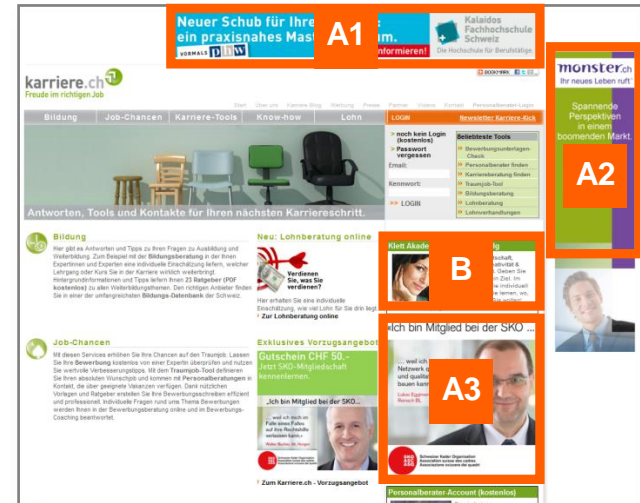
Neuer Schub für Ihre
ein praxisnahes Mast
VORMALS phw
informieren!
A1
Kalaidos Fachhochschule Schweiz
Die Hochschule für Berufstätige

karriere.ch
Freude im richtigen Job

Start Über uns Karriere Blog Werbung Presse Partner Videos Kontakt Personalberater-Login

Bildung Job-Chancen Karriere-Tools Know-how Lohn

LOGIN Newsletter Karriere-Kick
noch kein Login (kostenlos)
Passwort vergessen
Email:
Kennwort:
LOGIN

Beliebteste Tools
Bewerbungsunterlagen-Check
Personalberater finden
Karriereberatung finden
Traumjob-Tool
Bildungsberatung
Lohnberatung
Lohnverhandlungen

Antworten, Tools und Kontakte für Ihren nächsten Karriereschritt.

Bildung
Hier gibt es Antworten und Tipps zu Ihren Fragen zu Ausbildung und Weiterbildung. Zum Beispiel mit der Bildungsberatung in der Ihnen Expertinnen und Experten eine individuelle Einschätzung liefern, welcher Lehrgang oder Kurs Sie in der Karriere wirklich weiterbringt. Hintergrundinformationen und Tipps liefern Ihnen 23 Ratgeber (PDF kostenlos) zu allen Weiterbildungsthemen. Den richtigen Anbieter finden Sie in einer der umfangreichsten Bildungs-Datenbank der Schweiz.

Neu: Lohnberatung online
Verdienen Sie, was Sie verdienen?
Hier erhalten Sie eine individuelle Einschätzung, wie viel Lohn für Sie drin liegt
Zur Lohnberatung online

Job-Chancen
Mit diesen Services erhöhen Sie Ihre Chancen auf den Traumjob. Lassen Sie Ihre Bewerbung kostenlos von einer Expertin überprüfen und nutzen Sie wertvolle Verbesserungstipps. Mit dem Traumjob-Tool definieren Sie Ihren absoluten Wunschjob und kommen mit Personalberatern in Kontakt, die über geeignete Vakanzen verfügen. Dank nützlichen Vorlagen und Ratgeber erstellen Sie Ihre Bewerbungsschreiben effizient und professionell. Individuelle Fragen rund ums Thema Bewerbungen werden Ihnen in der Bewerbungsberatung online und im Bewerbungs-Coaching beantwortet.

Exklusives Vorzugsangebot
Gutschein CHF 50.-
Jetzt SKO-Mitgliedschaft kennenlernen.
„Ich bin Mitglied bei der SKO...
Zum Karriere.ch - Vorzugsangebot

Klett Akade
B

„Ich bin Mitglied bei der SKO
... weil ich Netzwerk
A3
Schweizer Kader Organisation

Personalberater-Account (kostenlos)

monster.ch
Ihr neues Leben ruft
Spannende Perspektiven in einem boomenden Markt.
A2